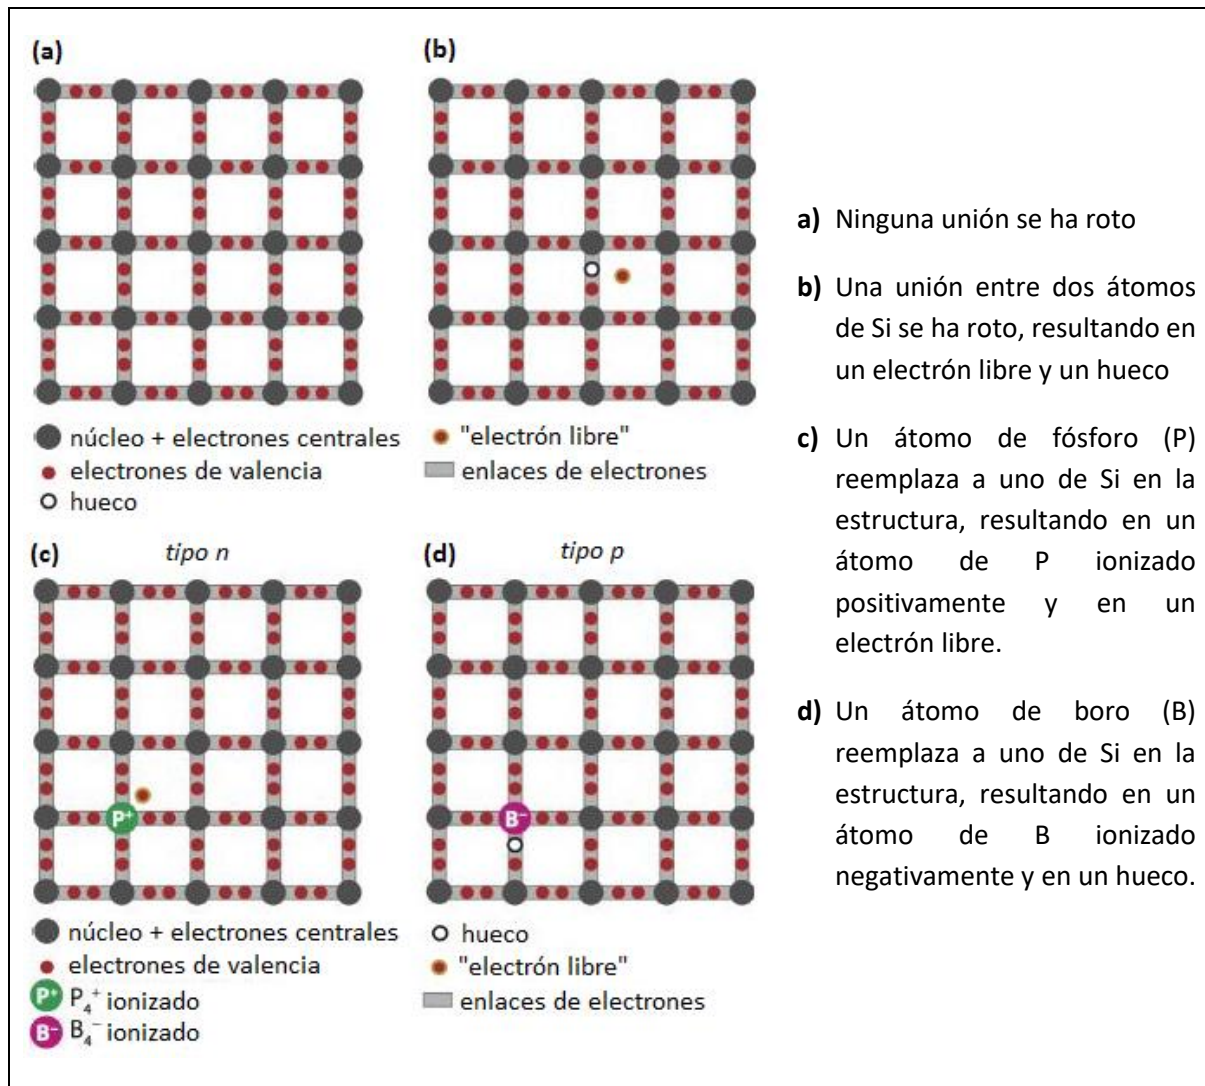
(a)

(b)

núcleo + electrones centrales
electrones de valencia
hueco

"electrón libre"
enlaces de electrones

(c) tipo n

$P^+$

(d) tipo p

$B^-$

núcleo + electrones centrales
electrones de valencia
$P^+$ $P_4^+$ ionizado
$B^-$ $B_4^-$ ionizado

hueco
"electrón libre"
enlaces de electrones

**a)** Ninguna unión se ha roto

**b)** Una unión entre dos átomos de Si se ha roto, resultando en un electrón libre y un hueco

**c)** Un átomo de fósforo (P) reemplaza a uno de Si en la estructura, resultando en un átomo de P ionizado positivamente y en un electrón libre.

**d)** Un átomo de boro (B) reemplaza a uno de Si en la estructura, resultando en un átomo de B ionizado negativamente y en un hueco.